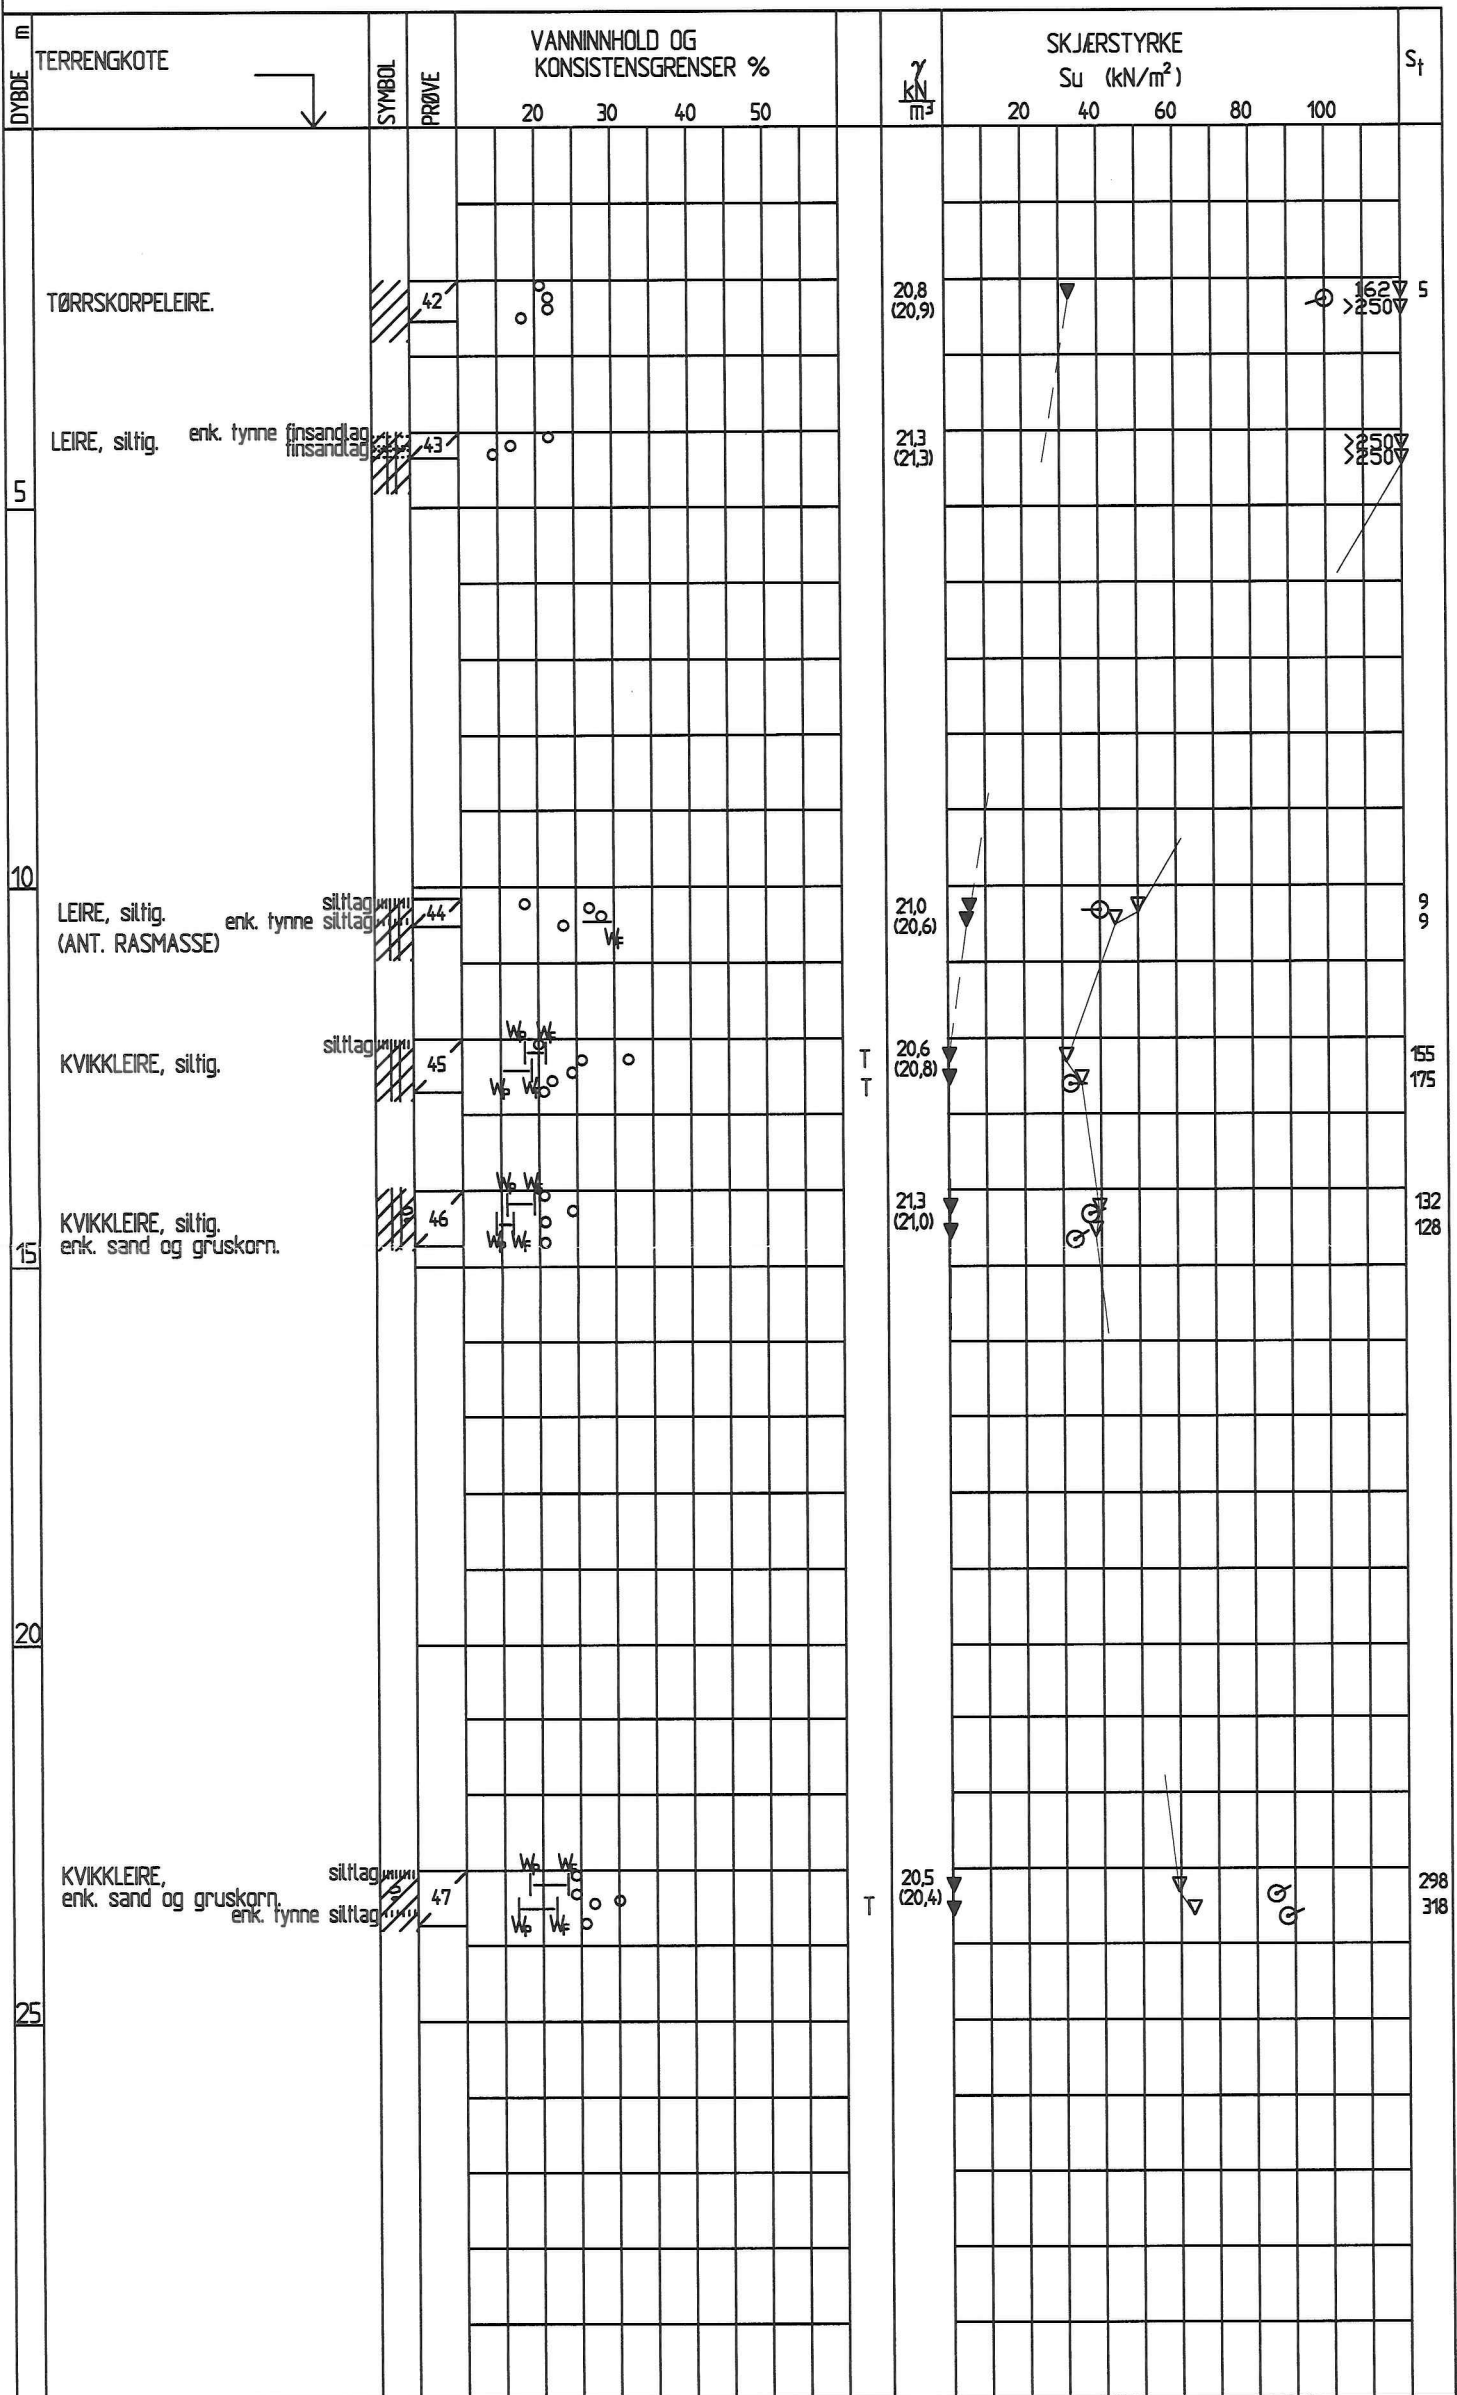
DYBDE m

TERRENGKOTE

SYMBOL

PRØVE

VANNINNHOLD OG KONSISTENSGRENSER %

20 30 40 50

$\gamma$ $\frac{kN}{m^3}$

SKJÆRSTYRKE Su (kN/m²)

20 40 60 80 100

$S_t$

TØRRSKORPELEIRE.

42

20,8 (20,9)

162 >250 5

LEIRE, siltig. enk. tynne finsandlag finsandlag

43

21,3 (21,3)

>250 >250

5

10

LEIRE, siltig. (ANT. RASMASSE) enk. tynne siltlag siltlag

44

$W_F$

21,0 (20,6)

9 9

KVIKKLEIRE, siltig. siltlag

45

$W_P$ $W_F$ $W_P$ $W_F$

T T

20,6 (20,8)

155 175

KVIKKLEIRE, siltig. enk. sand og gruskorn.

46

$W_P$ $W_F$ $W_P$ $W_F$

21,3 (21,0)

132 128

15

20

KVIKKLEIRE, enk. sand og gruskorn. enk. tynne siltlag siltlag

47

$W_P$ $W_F$ $W_P$ $W_F$

T

20,5 (20,4)

298 318

25